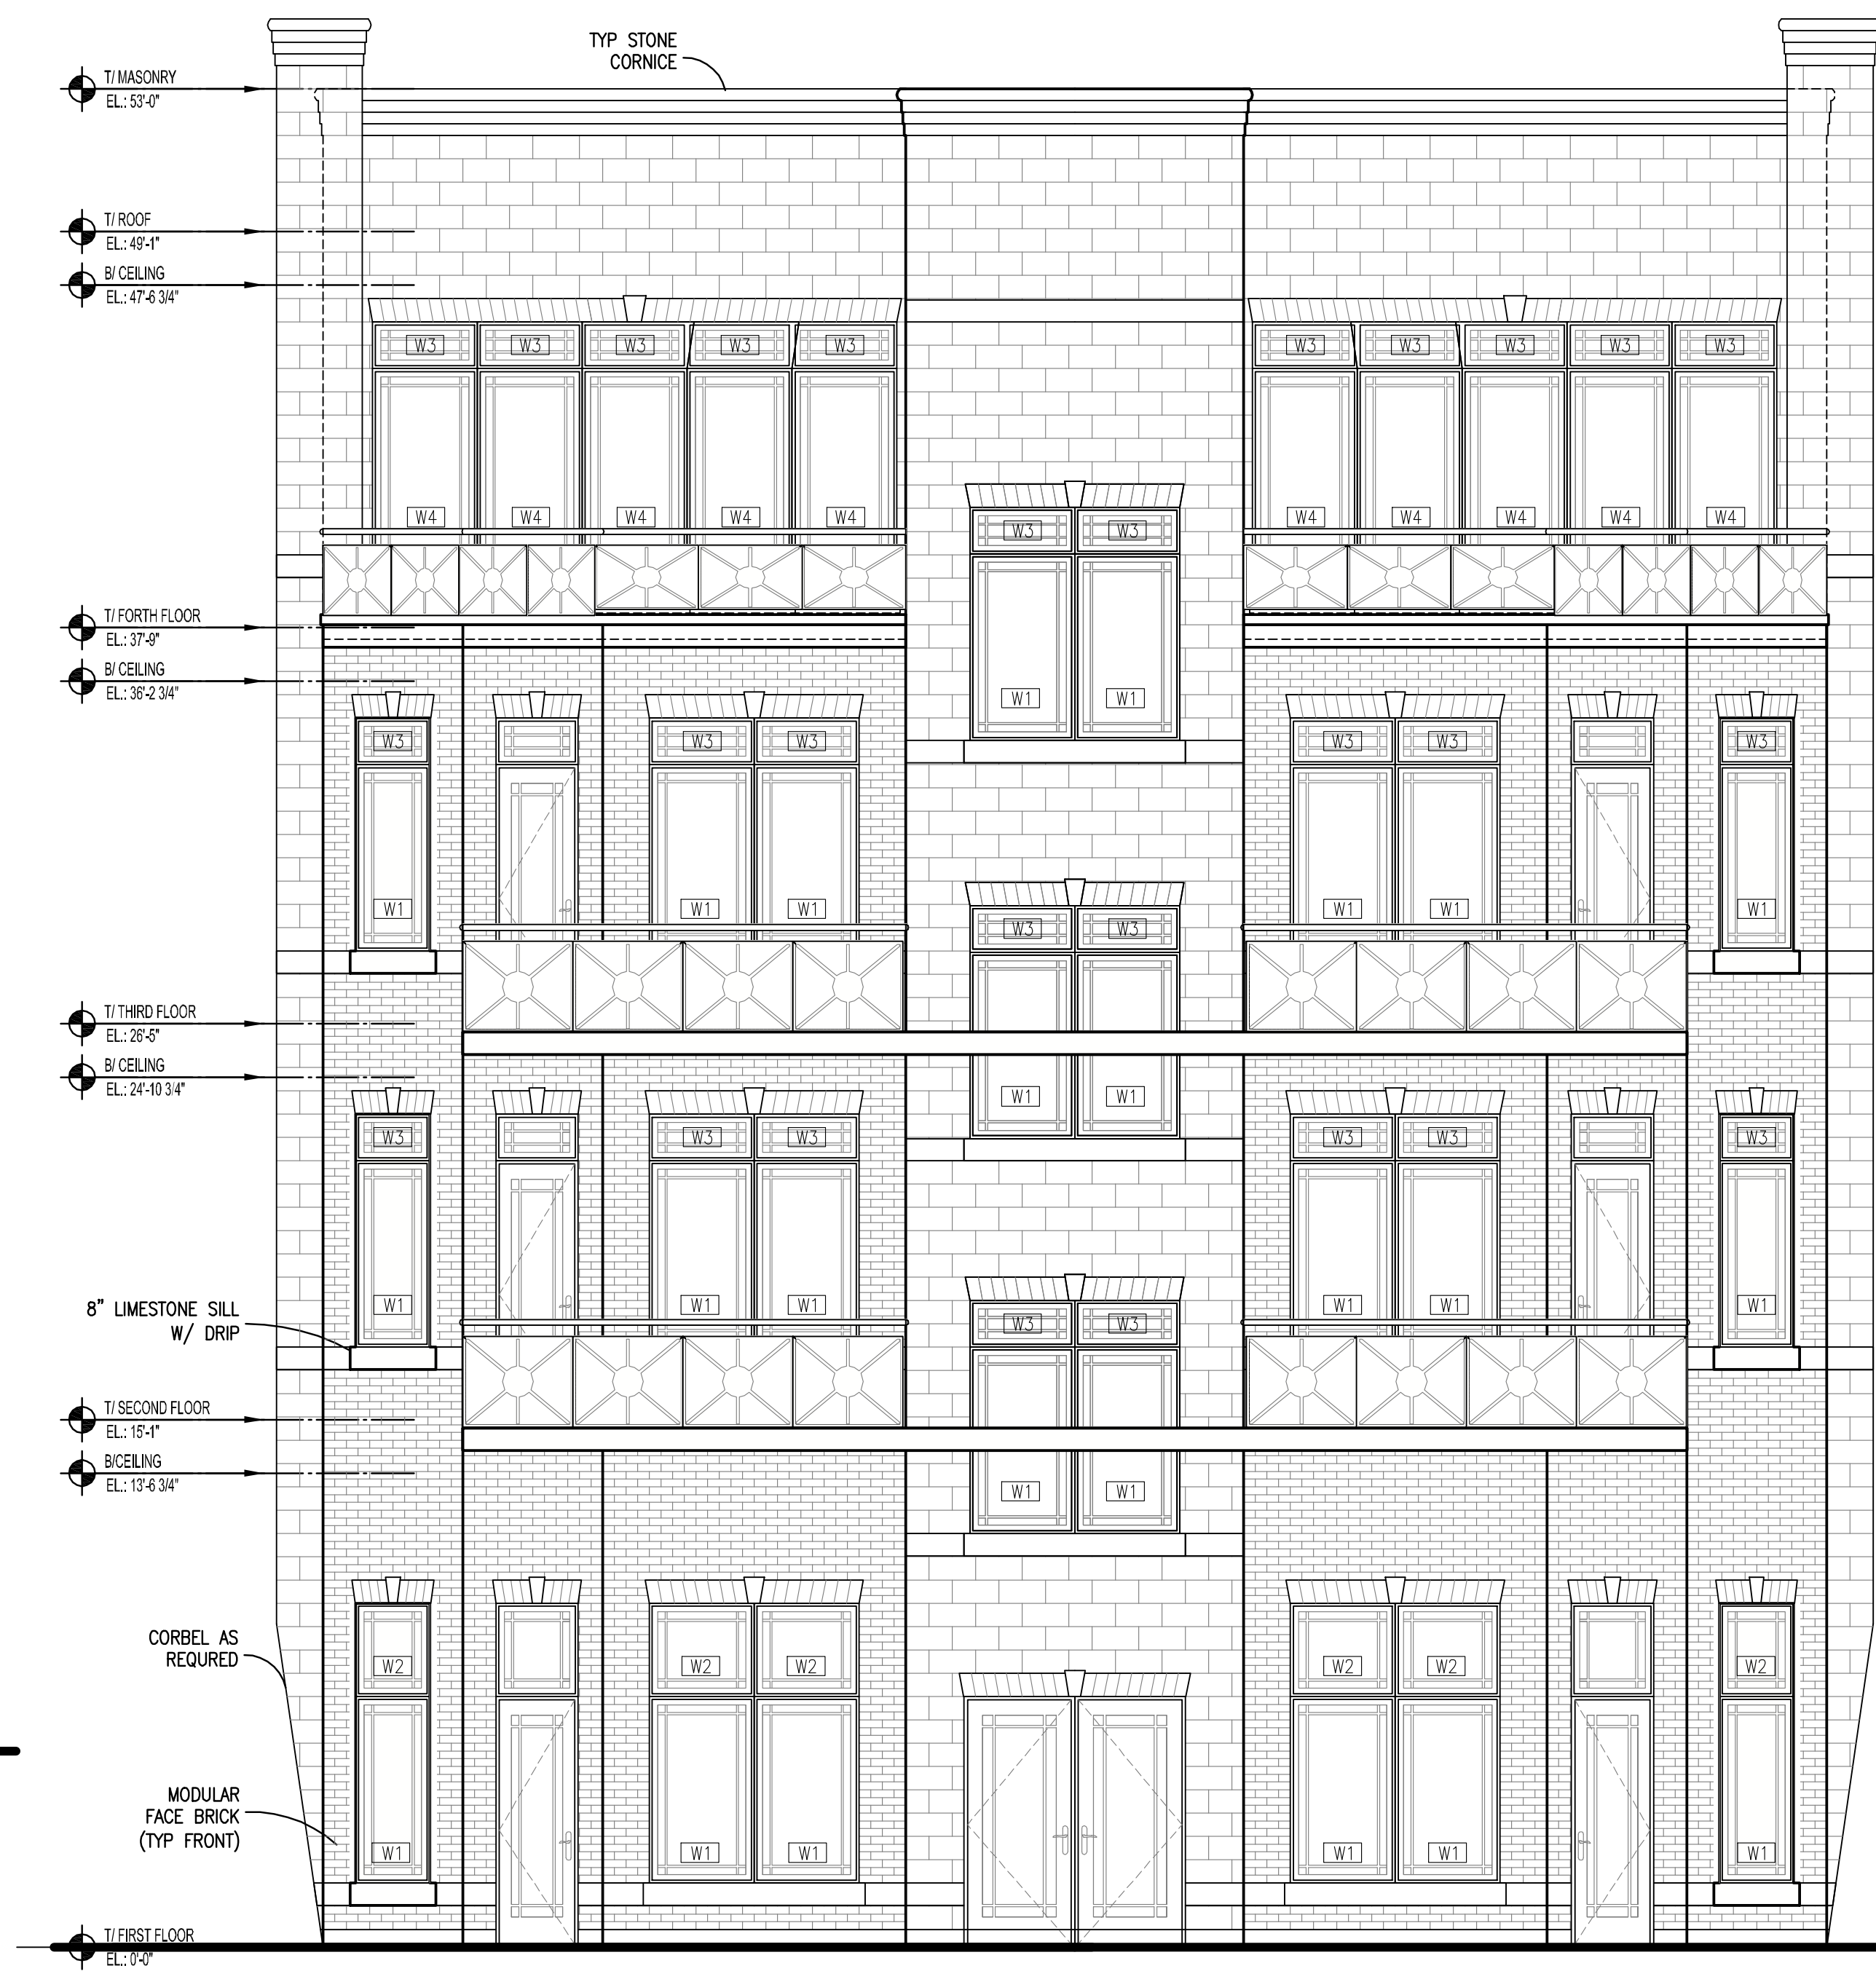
TYP STONE CORNICE

T/ MASONRY
EL.: 53'-0"

T/ ROOF
EL.: 49'-1"

B/ CEILING
EL.: 47'-6 3/4"

W3 W3 W3 W3 W3 W3 W3 W3 W3 W3

W4 W4 W4 W4 W4 W4 W4 W4 W4 W4

W3 W3

W1 W1

T/ FORTH FLOOR
EL.: 37'-9"

B/ CEILING
EL.: 36'-2 3/4"

W3 W3 W3 W3 W3 W3

W1 W1 W1 W1 W1 W1

W3 W3

T/ THIRD FLOOR
EL.: 26'-5"

B/ CEILING
EL.: 24'-10 3/4"

W1 W1

W3 W3 W3 W3 W3 W3

W1 W1 W1 W1 W1 W1

8" LIMESTONE SILL W/ DRIP

W3 W3

T/ SECOND FLOOR
EL.: 15'-1"

B/CEILING
EL.: 13'-6 3/4"

W1 W1

CORBEL AS REQURED

W2 W2 W2 W2 W2 W2

MODULAR FACE BRICK (TYP FRONT)

W1 W1 W1 W1 W1 W1

T/ FIRST FLOOR
EL.: 0'-0"